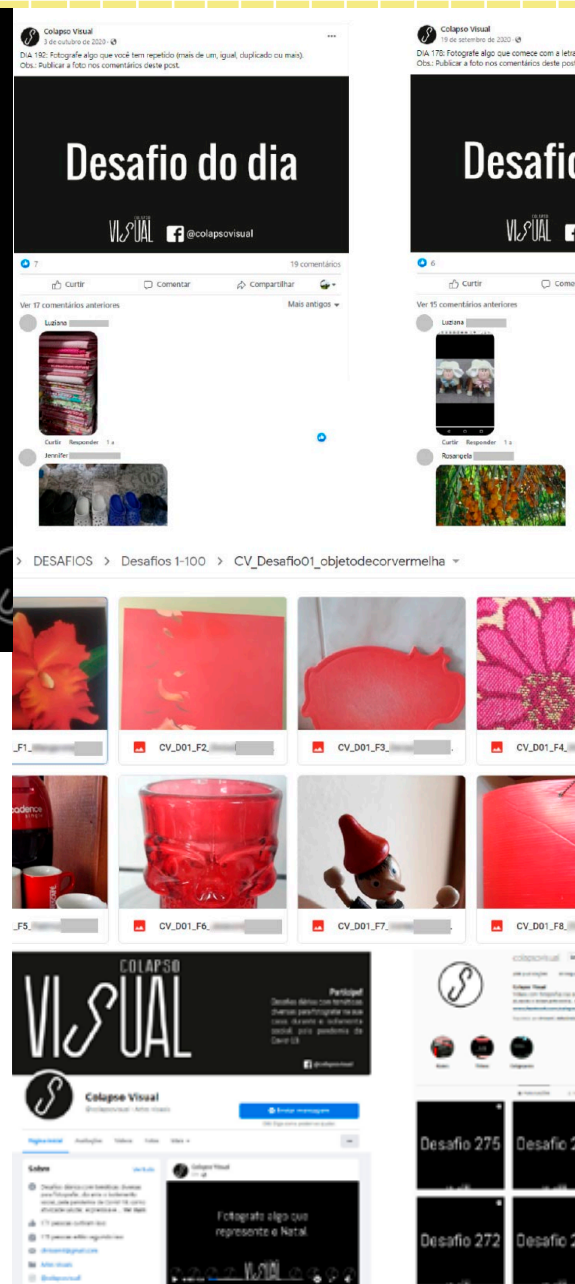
Colapso Visual
3 de outubro de 2020 ·

DIA 192: Fotografe algo que você tem repetido (mais de um, igual, duplicado ou mais).
Obs.: Publicar a foto nos comentários deste post.

Desafio do dia

VISUAL @colapsovisual

7 19 comentários

Curtir Comentar Compartilhar

Ver 17 comentários anteriores Mais antigos

Luziana

Curtir Responder 1 a

Jennifer

Colapso Visual
19 de setembro de 2020 ·

DIA 178: Fotografe algo que comece com a letra
Obs.: Publicar a foto nos comentários deste post

Desafio

VISUAL

6

Curtir Come

Ver 15 comentários anteriores

Luziana

Curtir Responder 1 a

Rosangela

> DESAFIOS > Desafios 1-100 > CV_Desafio01_objetodecorvermelha

_F1_ CV_D01_F2_ CV_D01_F3_ CV_D01_F4_

_F5_ CV_D01_F6_ CV_D01_F7_ CV_D01_F8_

COLAPSO VISUAL

Participe!
Desafios diários com temáticas diversas para fotografar na sua casa, durante o isolamento social pela pandemia de Covid-19.

@colapsovisual

Colapso Visual
@colapsovisual · Artes visuais

Enviar mensagem

Página inicial Avaliações Vídeos Fotos Mais

Sobre

Colapso Visual

Fotografe algo que represente o Natal

VISUAL

colapsovisual

Colapso Visual

Desafio 275 Desafio 2

Desafio 272 Desafio 2